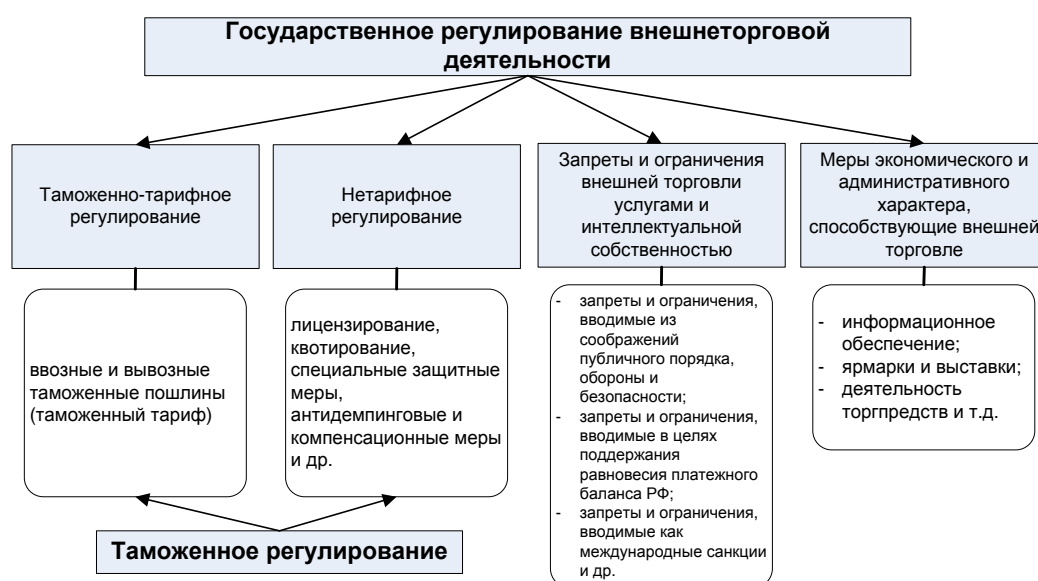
Государственное регулирование внешнеторговой деятельности

Таможенно-тарифное регулирование

ввозные и вывозные таможенные пошлины (таможенный тариф)

Нетарифное регулирование

лицензирование, квотирование, специальные защитные меры, антидемпинговые и компенсационные меры и др.

Запреты и ограничения внешней торговли услугами и интеллектуальной собственностью

- запреты и ограничения, вводимые из соображений публичного порядка, обороны и безопасности;
- запреты и ограничения, вводимые в целях поддержания равновесия платежного баланса РФ;
- запреты и ограничения, вводимые как международные санкции и др.

Меры экономического и административного характера, способствующие внешней торговле

- информационное обеспечение;
- ярмарки и выставки;
- деятельность торгпредств и т.д.

Таможенное регулирование